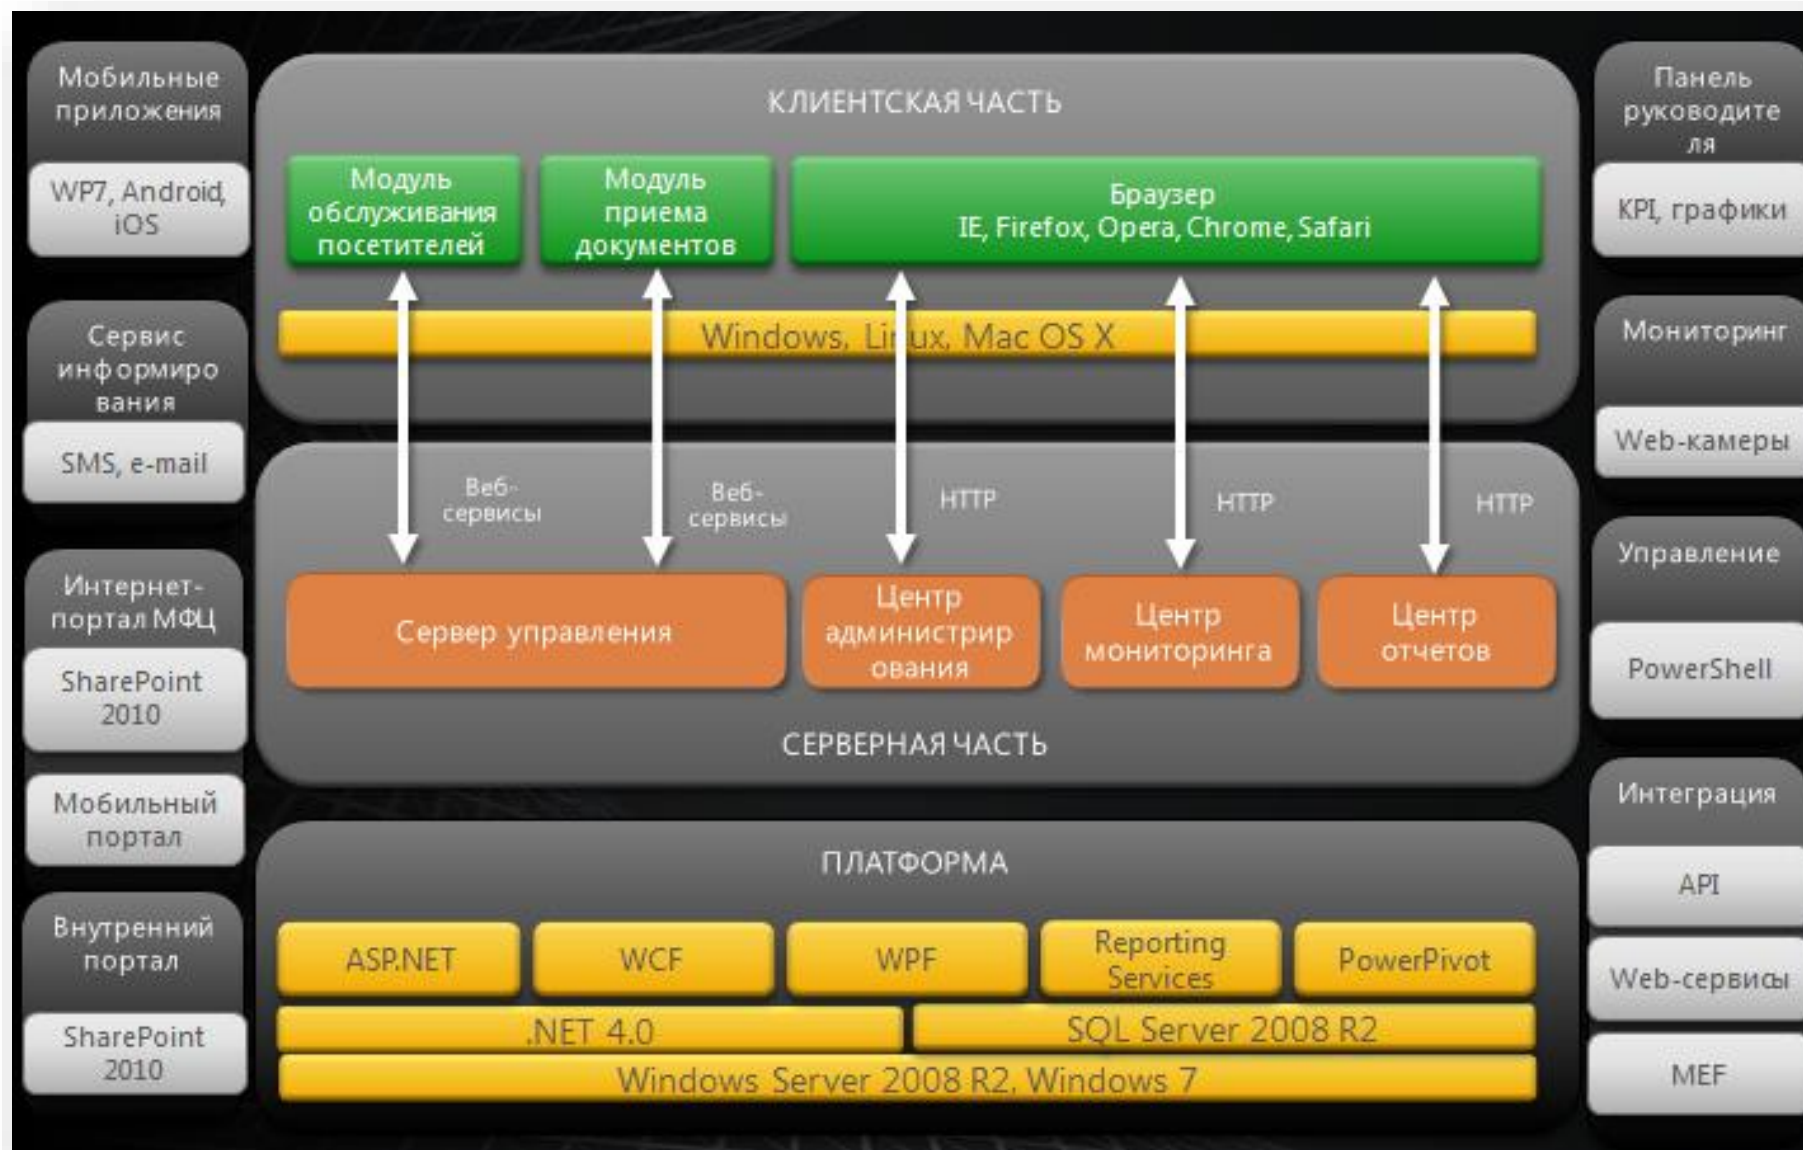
Мобильные приложения

WP7, Android, iOS

Сервис информирования

SMS, e-mail

Интернет-портал МФЦ

SharePoint 2010

Мобильный портал

Внутренний портал

SharePoint 2010

КЛИЕНТСКАЯ ЧАСТЬ

Модуль обслуживания посетителей

Модуль приема документов

Браузер
IE, Firefox, Opera, Chrome, Safari

Windows, Linux, Mac OS X

Веб-сервисы

Веб-сервисы

HTTP

HTTP

HTTP

Сервер управления

Центр администрирования

Центр мониторинга

Центр отчетов

СЕРВЕРНАЯ ЧАСТЬ

ПЛАТФОРМА

ASP.NET

WCF

WPF

Reporting Services

PowerPivot

.NET 4.0

SQL Server 2008 R2

Windows Server 2008 R2, Windows 7

Панель руководителя

KPI, графики

Мониторинг

Web-камеры

Управление

PowerShell

Интеграция

API

Web-сервисы

MEF